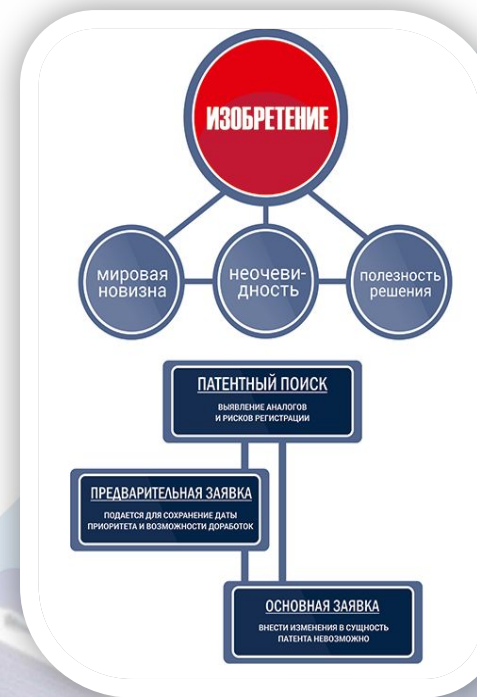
ИЗОБРЕТЕНИЕ

мировая новизна

неочевидность

полезность решения

ПАТЕНТНЫЙ ПОИСК

ВЫЯВЛЕНИЕ АНАЛОГОВ И РИСКОВ РЕГИСТРАЦИИ

ПРЕДВАРИТЕЛЬНАЯ ЗАЯВКА

ПОДАЕТСЯ ДЛЯ СОХРАНЕНИЕ ДАТЫ ПРИОРИТЕТА И ВОЗМОЖНОСТИ ДОРАБОТОК

ОСНОВНАЯ ЗАЯВКА

ВНЕСТИ ИЗМЕНЕНИЯ В СУЩНОСТЬ ПАТЕНТА НЕВОЗМОЖНО